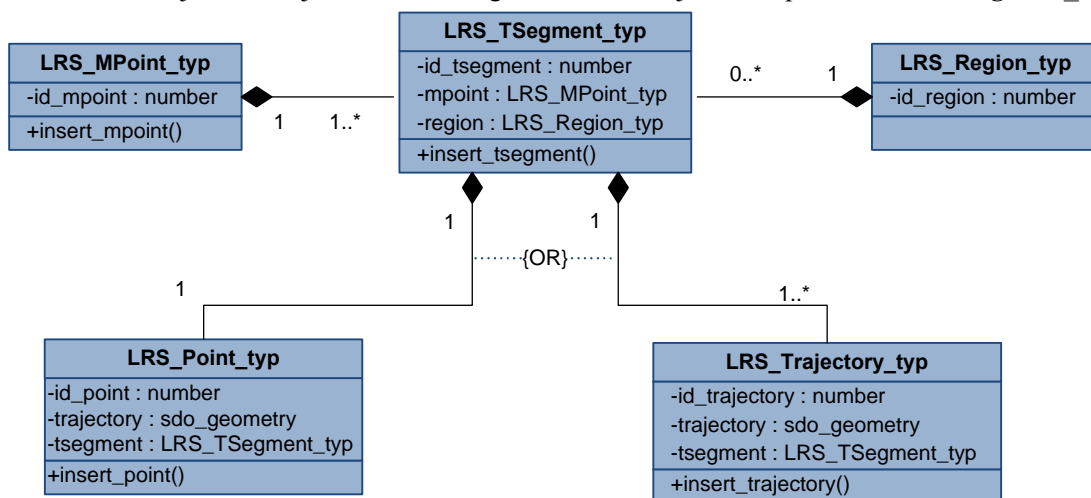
LRS_MPoint_typ
-id_mpoint : number
+insert_mpoint()

1
1..*

LRS_TSegment_typ
-id_tsegment : number
-mpoint : LRS_MPoint_typ
-region : LRS_Region_typ
+insert_tsegment()

0..*
1

LRS_Region_typ
-id_region : number

1
1
{OR}
1
1..*

LRS_Point_typ
-id_point : number
-trajectory : sdo_geometry
-tsegment : LRS_TSegment_typ
+insert_point()

LRS_Trajectory_typ
-id_trajectory : number
-trajectory : sdo_geometry
-tsegment : LRS_TSegment_typ
+insert_trajectory()